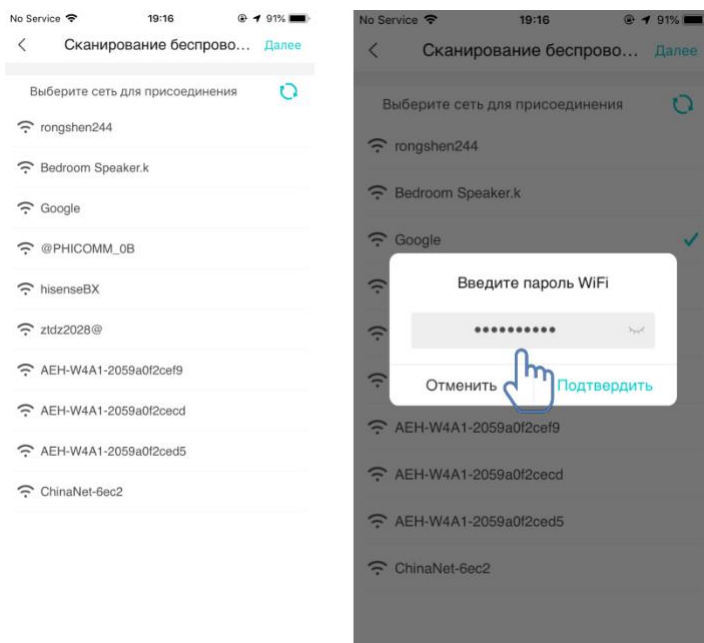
No Service 19:16 91%

Сканирование беспрово... Далее

Выберите сеть для присоединения

rongshen244

Bedroom Speaker.k

Google

@PHICOMM_0B

hisenseBX

ztdz2028@

AEH-W4A1-2059a0f2cef9

AEH-W4A1-2059a0f2cecd

AEH-W4A1-2059a0f2ced5

ChinaNet-6ec2

No Service 19:16 91%

Сканирование беспрово... Далее

Выберите сеть для присоединения

rongshen244

Bedroom Speaker.k

Google

Введите пароль WiFi

••••••••••

Отменить

Подтвердить

AEH-W4A1-2059a0f2cef9

AEH-W4A1-2059a0f2cecd

AEH-W4A1-2059a0f2ced5

ChinaNet-6ec2